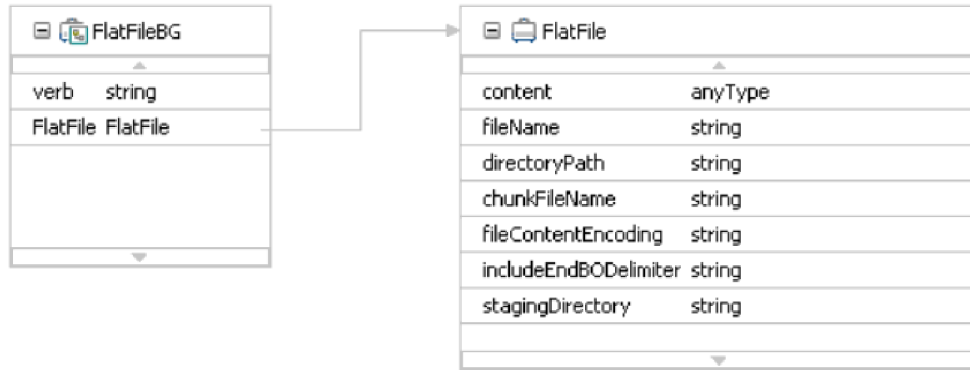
FlatFileBG

| | |
|---|---|
| verb | string |
| FlatFile | FlatFile |

FlatFile

| | |
|---|---|
| content | anyType |
| fileName | string |
| directoryPath | string |
| chunkFileName | string |
| fileContentEncoding | string |
| includeEndBODelimiter | string |
| stagingDirectory | string |